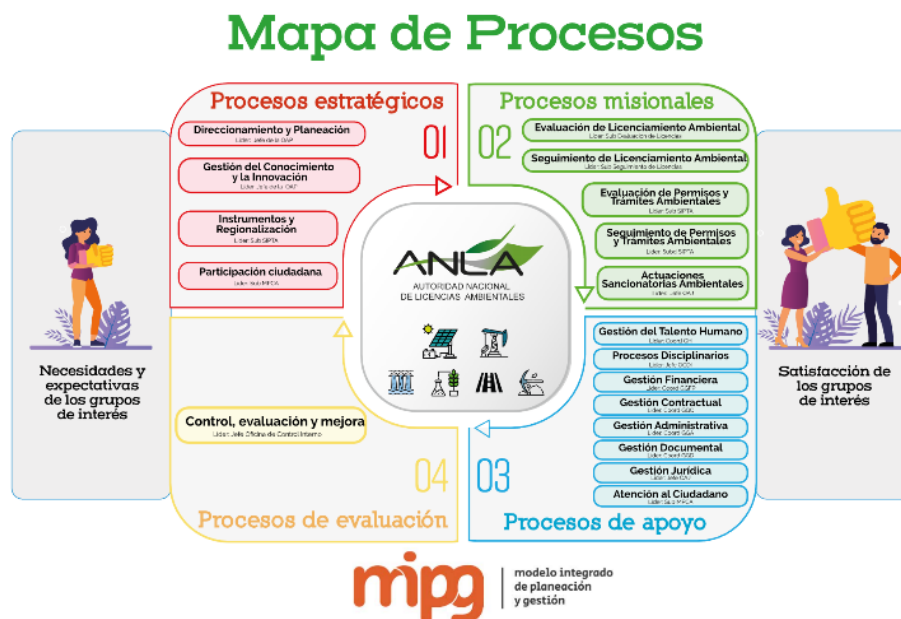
Mapa de Procesos

Procesos estratégicos

01

Direccionamiento y Planeación
Líder: Jefe de la OAP

Gestión del Conocimiento y la Innovación
Líder: Jefe de la OAP

Instrumentos y Regionalización
Líder: Sub SIPTA

Participación ciudadana
Líder: Sub MECA

Procesos misionales

02

Evaluación de Licenciamiento Ambiental
Líder: Sub Evaluación de Licencias

Seguimiento de Licenciamiento Ambiental
Líder: Sub Seguimiento de Licencias

Evaluación de Permisos y Trámites Ambientales
Líder: Sub SIPTA

Seguimiento de Permisos y Trámites Ambientales
Líder: Sub SIPTA

Actuaciones Sancionatorias Ambientales
Líder: Jefe OAJ

ANLA
AUTORIDAD NACIONAL DE LICENCIAS AMBIENTALES

Necesidades y expectativas de los grupos de interés

Satisfacción de los grupos de interés

Control, evaluación y mejora
Líder: Jefe Oficina de Control Interno

04

Procesos de evaluación

Gestión del Talento Humano
Líder: Coord GTH

Procesos Disciplinarios
Líder: Jefe OCDI

Gestión Financiera
Líder: Coord GFP

Gestión Contractual
Líder: Coord GGC

Gestión Administrativa
Líder: Coord GGA

Gestión Documental
Líder: Coord GGD

Gestión Jurídica
Líder: Jefe OAJ

Atención al Ciudadano
Líder: Sub MECA

03

Procesos de apoyo

mipg | modelo integrado de planeación y gestión